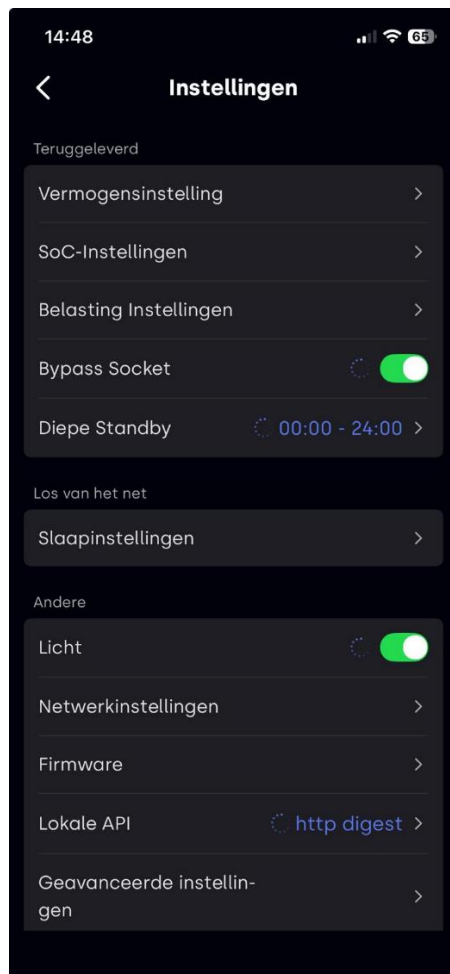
14:48
65

Instellingen

Teruggeleverd

Vermogensinstelling

SoC-Instellingen

Belasting Instellingen

Bypass Socket

Diepe Standby 00:00 - 24:00

Los van het net

Slaapinstellingen

Andere

Licht

Netwerkinstellingen

Firmware

Lokale API http digest

Geavanceerde instellingen